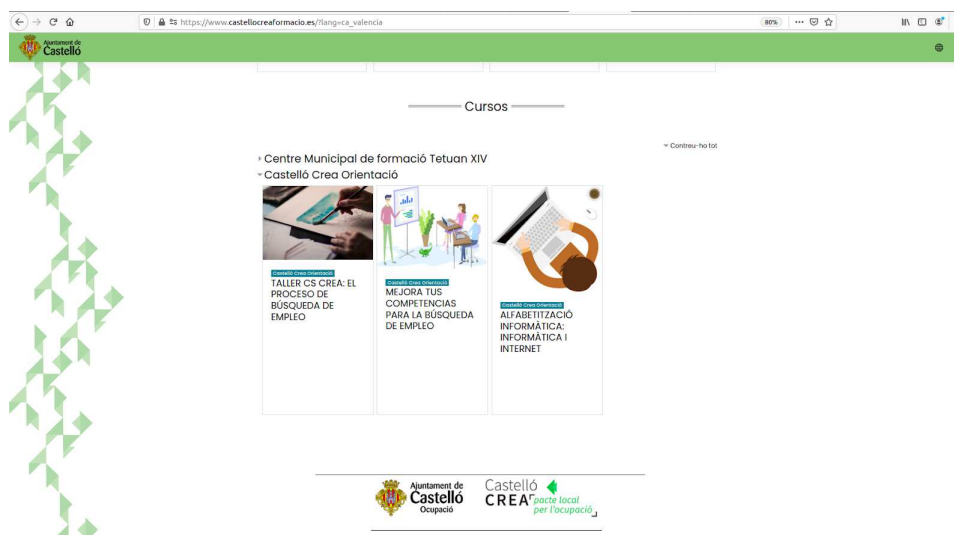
https://www.castellocreaformacio.es/?lang=ca_valencia

80%

Ajuntament de Castelló

Cursos

Contreu-ho tot

Centre Municipal de formació Tetuan XIV

Castelló Crea Orientació

Castelló Crea Orientació
TALLER CS CREA: EL PROCESO DE BÚSQUEDA DE EMPLEO

Castelló Crea Orientació
MEJORA TUS COMPETENCIAS PARA LA BÚSQUEDA DE EMPLEO

Castelló Crea Orientació
ALFABETITZACIÓ INFORMÀTICA: INFORMÀTICA I INTERNET

Ajuntament de Castelló Ocupació

Castelló CREA pacte local per l'ocupació